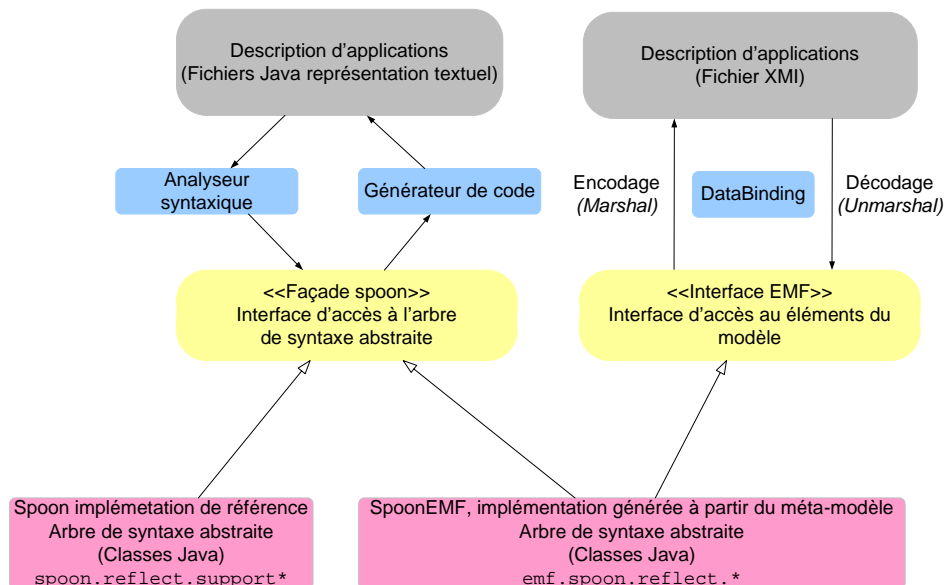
Description d’applications
(Fichiers Java représentation textuel)

Description d’applications
(Fichier XMI)

Analyseur syntaxique

Générateur de code

Encodage
(Marshal)

DataBinding

Décodage
(Unmarshal)

<<Façade spoon>>
Interface d’accès à l’arbre de syntaxe abstraite

<<Interface EMF>>
Interface d’accès au éléments du modèle

Spoon implémetation de référence
Arbre de syntaxe abstraite
(Classes Java)
spoon.reflect.support*

SpoonEMF, implémentation générée à partir du méta-modèle
Arbre de syntaxe abstraite
(Classes Java)
emf.spoon.reflect.*